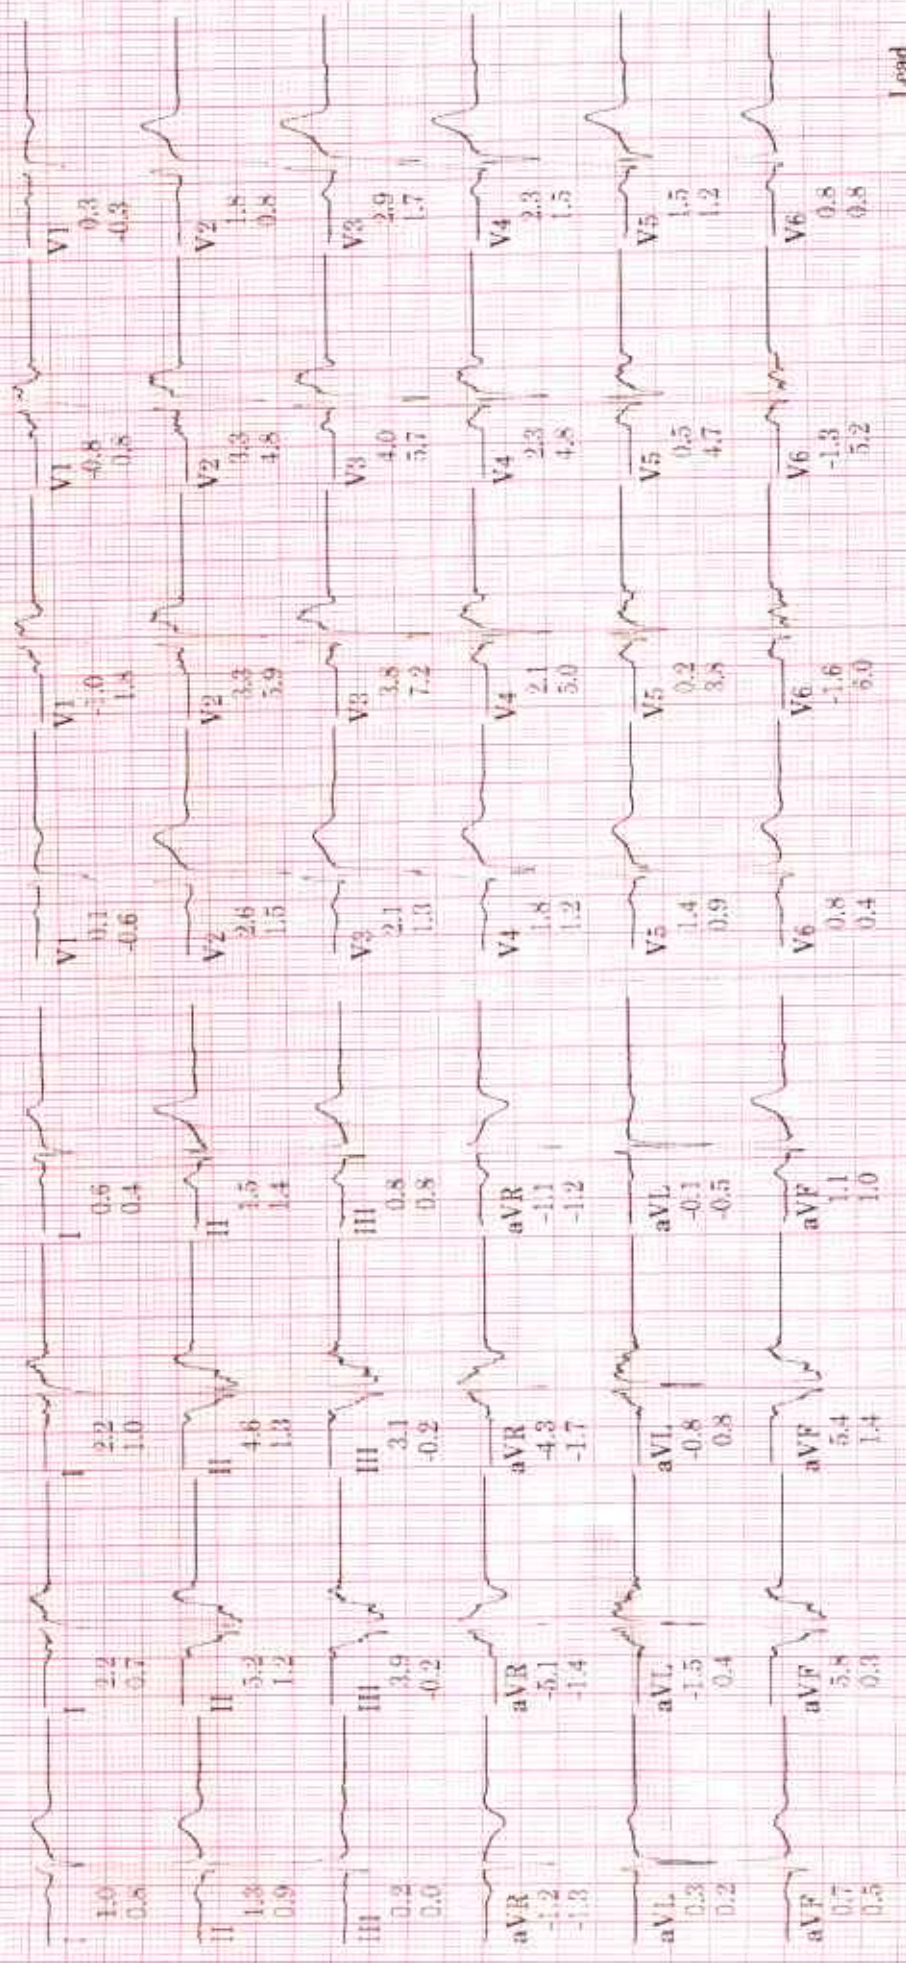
Lead

V1
0.3
-0.3

V2
1.8
0.8

V3
2.9
1.7

V4
2.3
1.5

V5
1.5
1.2

V6
0.8
0.8

V1
-0.8
0.8

V2
3.3
4.8

V3
4.0
5.7

V4
2.3
4.8

V5
0.5
4.7

V6
-1.3
5.2

V1
1.0
1.8

V2
3.3
5.9

V3
3.8
7.2

V4
2.1
5.0

V5
0.2
3.8

V6
-1.6
5.0

V1
0.1
-0.6

V2
2.6
1.5

V3
2.1
1.3

V4
1.8
1.2

V5
1.4
0.9

V6
0.8
0.4

I
0.6
0.4

II
1.5
1.4

III
0.8
0.8

aVR
-1.1
-1.2

aVL
-0.1
-0.5

aVF
1.1
1.0

I
2.2
1.0

II
4.6
1.3

III
3.1
-0.2

aVR
-4.3
-1.7

aVL
-0.8
0.8

aVF
5.4
1.4

I
2.2
0.7

II
5.2
1.2

III
3.9
-0.2

aVR
-5.1
-1.4

aVL
-1.5
0.4

aVF
5.8
0.3

I
1.0
0.8

II
1.3
0.9

III
0.3
0.0

aVR
-1.2
-1.3

aVL
0.3
0.2

aVF
0.7
0.5